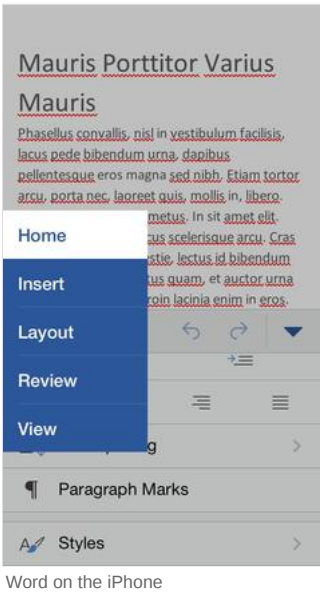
Mauris Porttitor Varius Mauris

Phasellus convallis, nisl in vestibulum facilisis, lacus pede bibendum urna, dapibus pellentesque eros magna sed nibh. Etiam tortor arcu, porta nec, laoreet quis, mollis in, libero. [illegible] metus. In sit amet elit. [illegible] cus scelerisque arcu. Cras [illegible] stie, lectus id bibendum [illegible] tus quam, et auctor urna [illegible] roin lacinia enim in eros.

Home
Insert
Layout
Review
View

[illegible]g

Paragraph Marks

Styles

Word on the iPhone